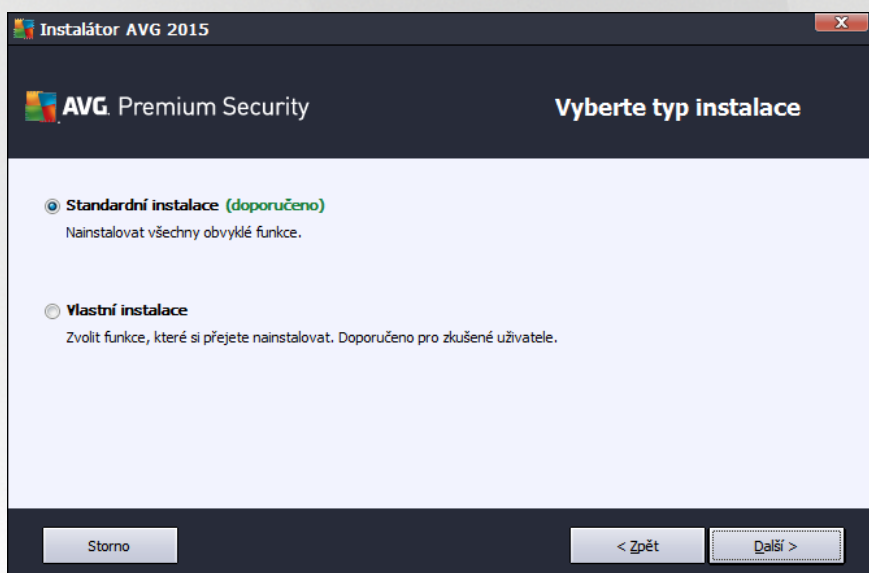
Instalátor AVG 2015

X

AVG. Premium Security

Vyberte typ instalace

Standardní instalace (doporučeno)
Nainstalovat všechny obvyklé funkce.

Vlastní instalace
Zvolit funkce, které si přejete nainstalovat. Doporučeno pro zkušené uživatele.

Storno

< Zpět

Další >